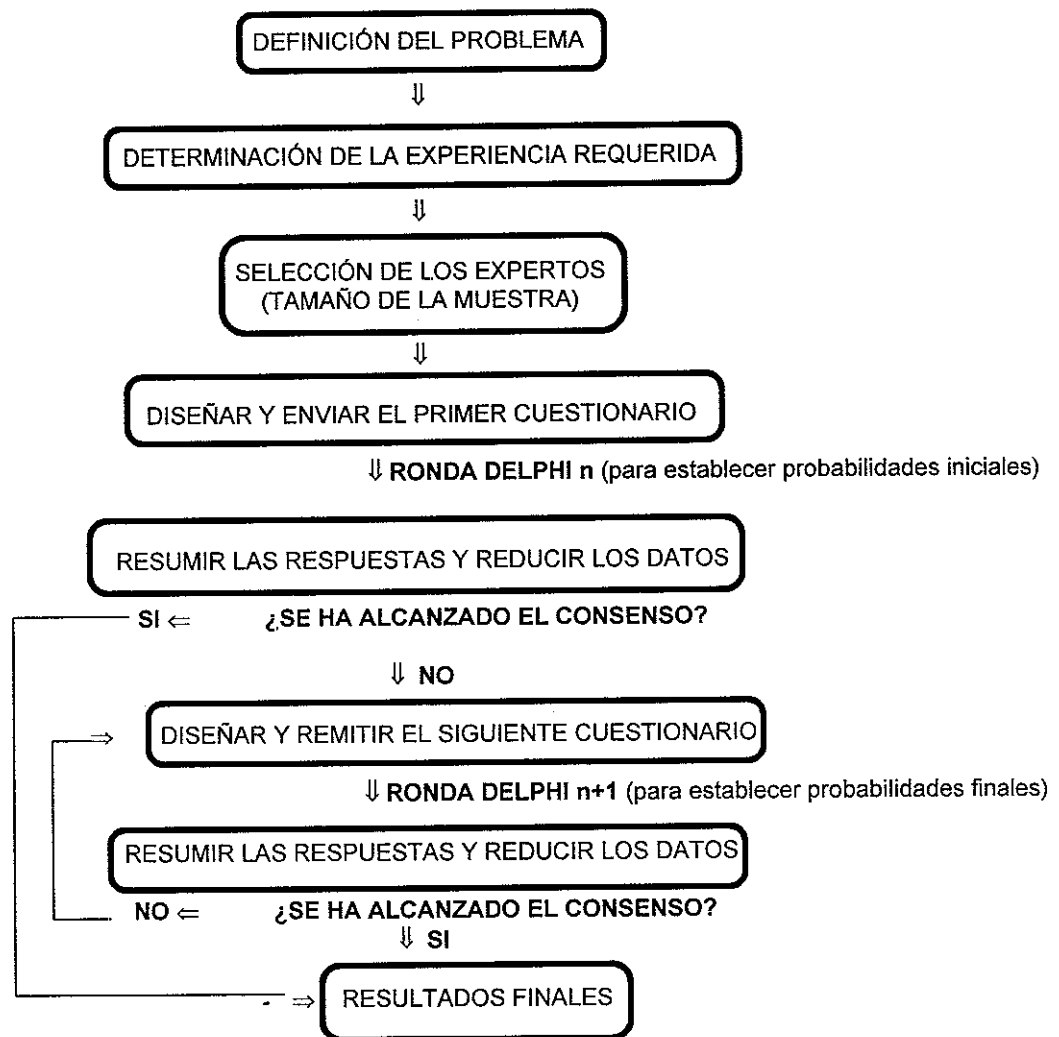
DEFINICIÓN DEL PROBLEMA

⇓

DETERMINACIÓN DE LA EXPERIENCIA REQUERIDA

⇓

SELECCIÓN DE LOS EXPERTOS (TAMAÑO DE LA MUESTRA)

⇓

DISEÑAR Y ENVIAR EL PRIMER CUESTIONARIO

⇓ **RONDA DELPHI n** (para establecer probabilidades iniciales)

RESUMIR LAS RESPUESTAS Y REDUCIR LOS DATOS

**SI** ⇐ **¿SE HA ALCANZADO EL CONSENSO?**

⇓ **NO**

⇒ DISEÑAR Y REMITIR EL SIGUIENTE CUESTIONARIO

⇓ **RONDA DELPHI n+1** (para establecer probabilidades finales)

RESUMIR LAS RESPUESTAS Y REDUCIR LOS DATOS

**NO** ⇐ **¿SE HA ALCANZADO EL CONSENSO?**

⇓ **SI**

⇒ RESULTADOS FINALES